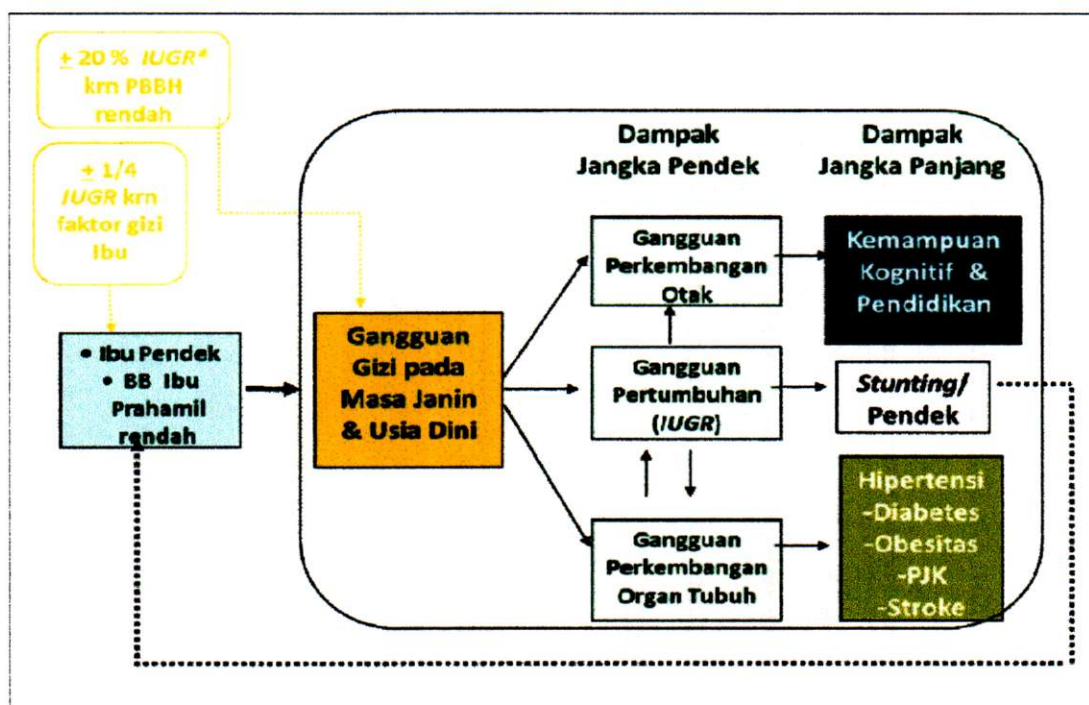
$\pm$ 20 % *IUGR*$^a$ krn PBBH rendah

$\pm$ 1/4 *IUGR* krn faktor gizi Ibu

• Ibu Pendek
• BB Ibu Prahamil rendah

Gangguan Gizi pada Masa Janin & Usia Dini

Dampak Jangka Pendek

Dampak Jangka Panjang

Gangguan Perkembangan Otak

Kemampuan Kognitif & Pendidikan

Gangguan Pertumbuhan (*IUGR*)

*Stunting*/ Pendek

Gangguan Perkembangan Organ Tubuh

Hipertensi
-Diabetes
-Obesitas
-PJK
-Stroke